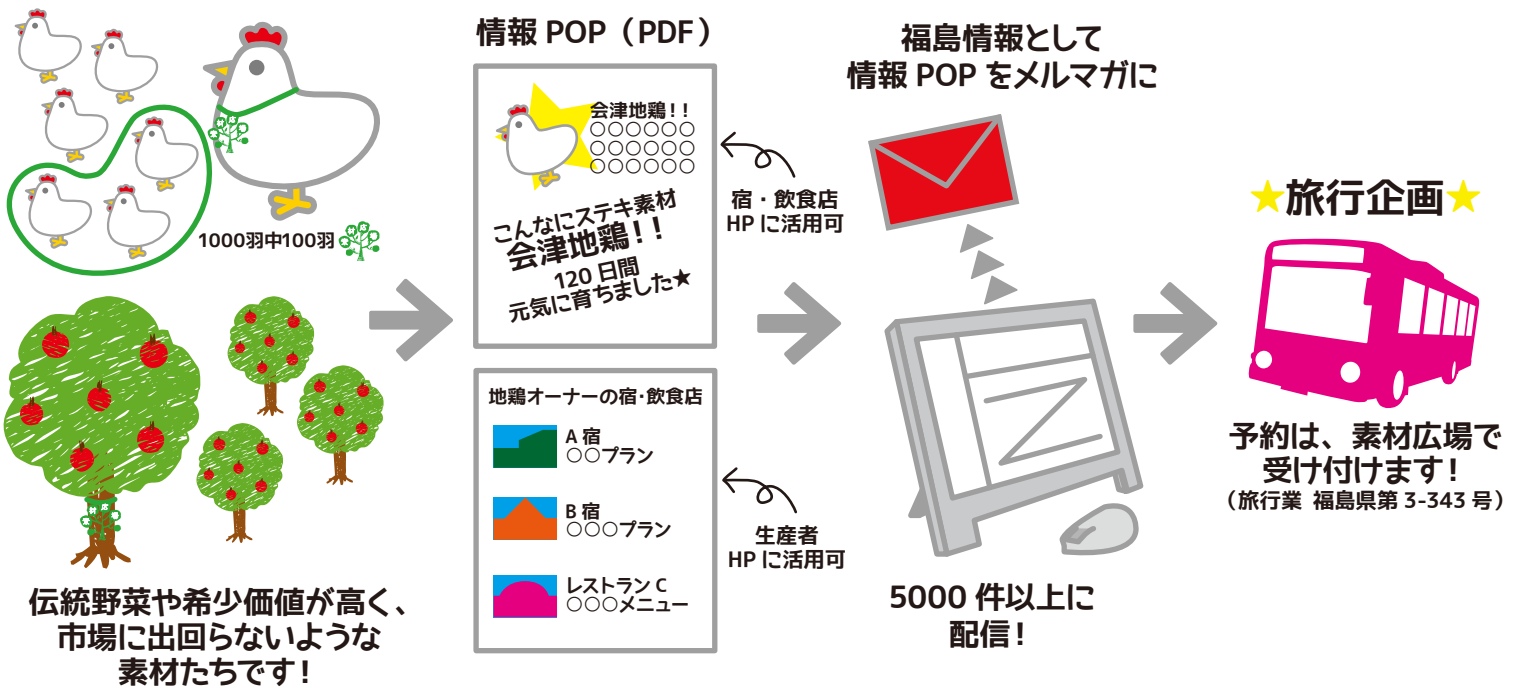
1000羽中100羽

伝統野菜や希少価値が高く、市場に出回らないような素材たちです！

情報 POP（PDF）

会津地鶏！！
○○○○○○
○○○○○○
○○○○○○

こんなにステキ素材
会津地鶏！！
120 日間
元気に育ちました★

地鶏オーナーの宿･飲食店

A 宿
○○プラン

B 宿
○○○プラン

レストラン C
○○○メニュー

宿・飲食店
HP に活用可

生産者
HP に活用可

福島情報として
情報 POP をメルマガに

5000 件以上に
配信！

★旅行企画★

予約は、素材広場で
受け付けます！
（旅行業 福島県第 3-343 号）